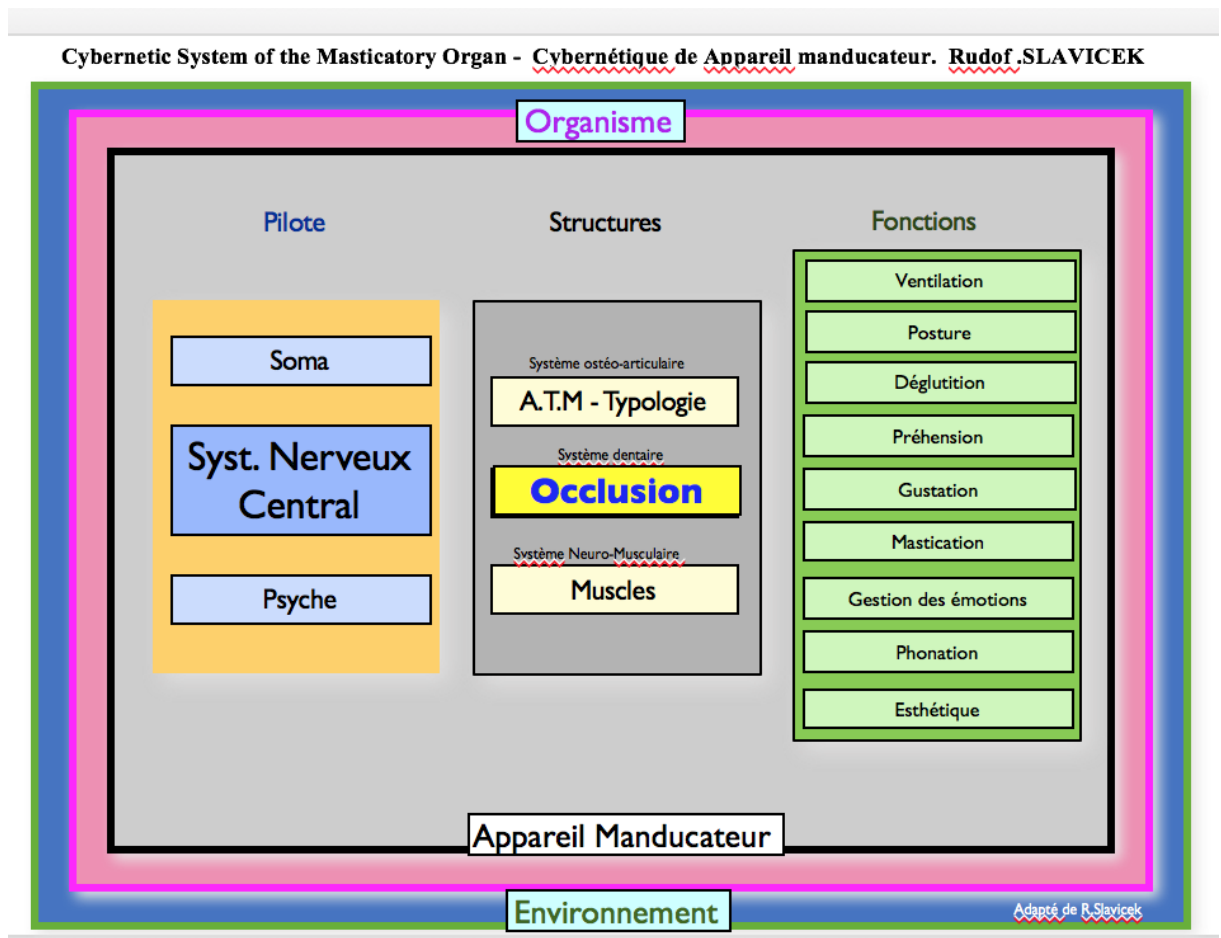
Cybernetic System of the Masticatory Organ - Cybernétique de Appareil manducateur. Rudof .SLAVICEK

Organisme

Pilote

Structures

Fonctions

Soma

Syst. Nerveux Central

Psyche

Système ostéo-articulaire

A.T.M - Typologie

Système dentaire

Occlusion

Système Neuro-Musculaire

Muscles

Ventilation

Posture

Déglutition

Préhension

Gustation

Mastication

Gestion des émotions

Phonation

Esthétique

Appareil Manducateur

Environnement

Adapté de R.Slavicek